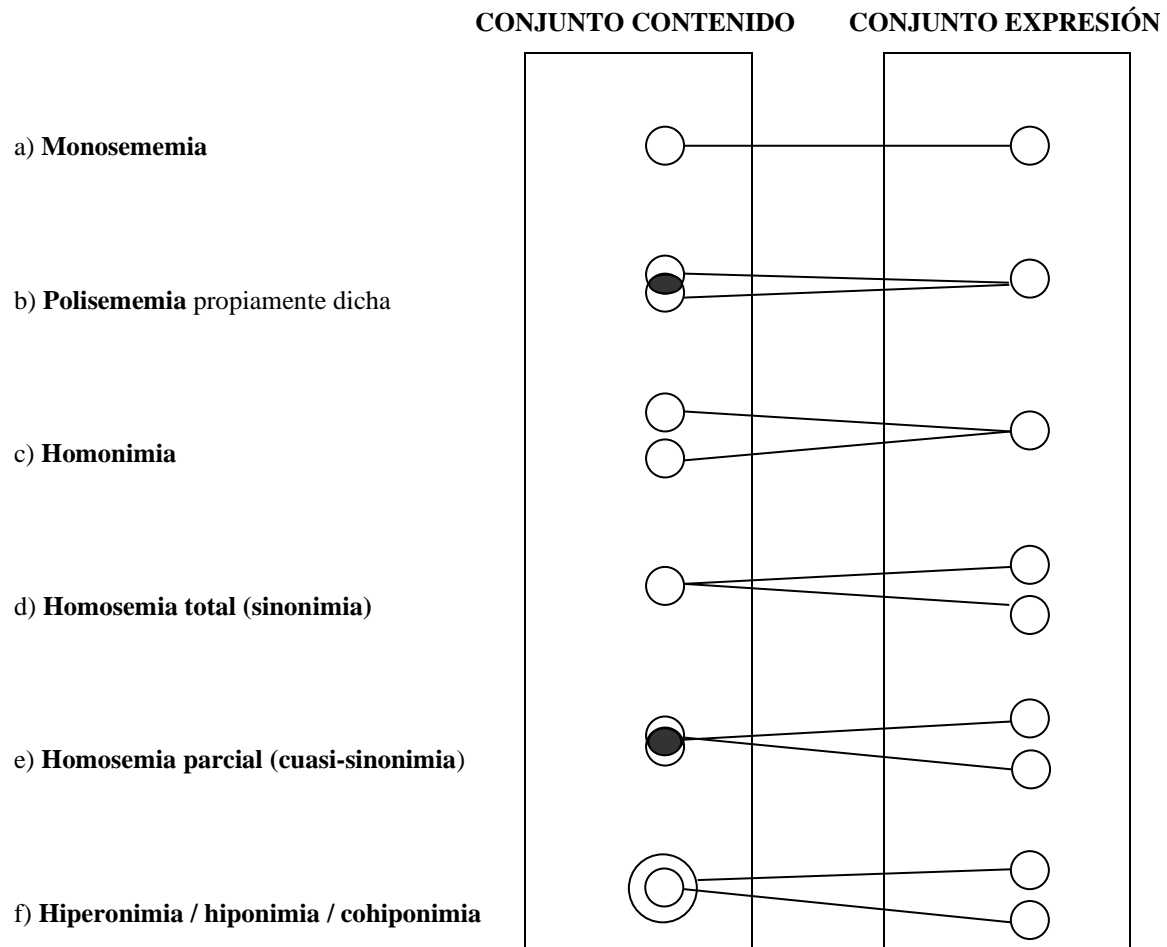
CONJUNTO CONTENIDO CONJUNTO EXPRESIÓN

a) **Monosememia**

b) **Polisememia** propiamente dicha

c) **Homonimia**

d) **Homosemia total (sinonimia)**

e) **Homosemia parcial (cuasi-sinonimia)**

f) **Hiperonimia / hiponimia / cohiponimia**